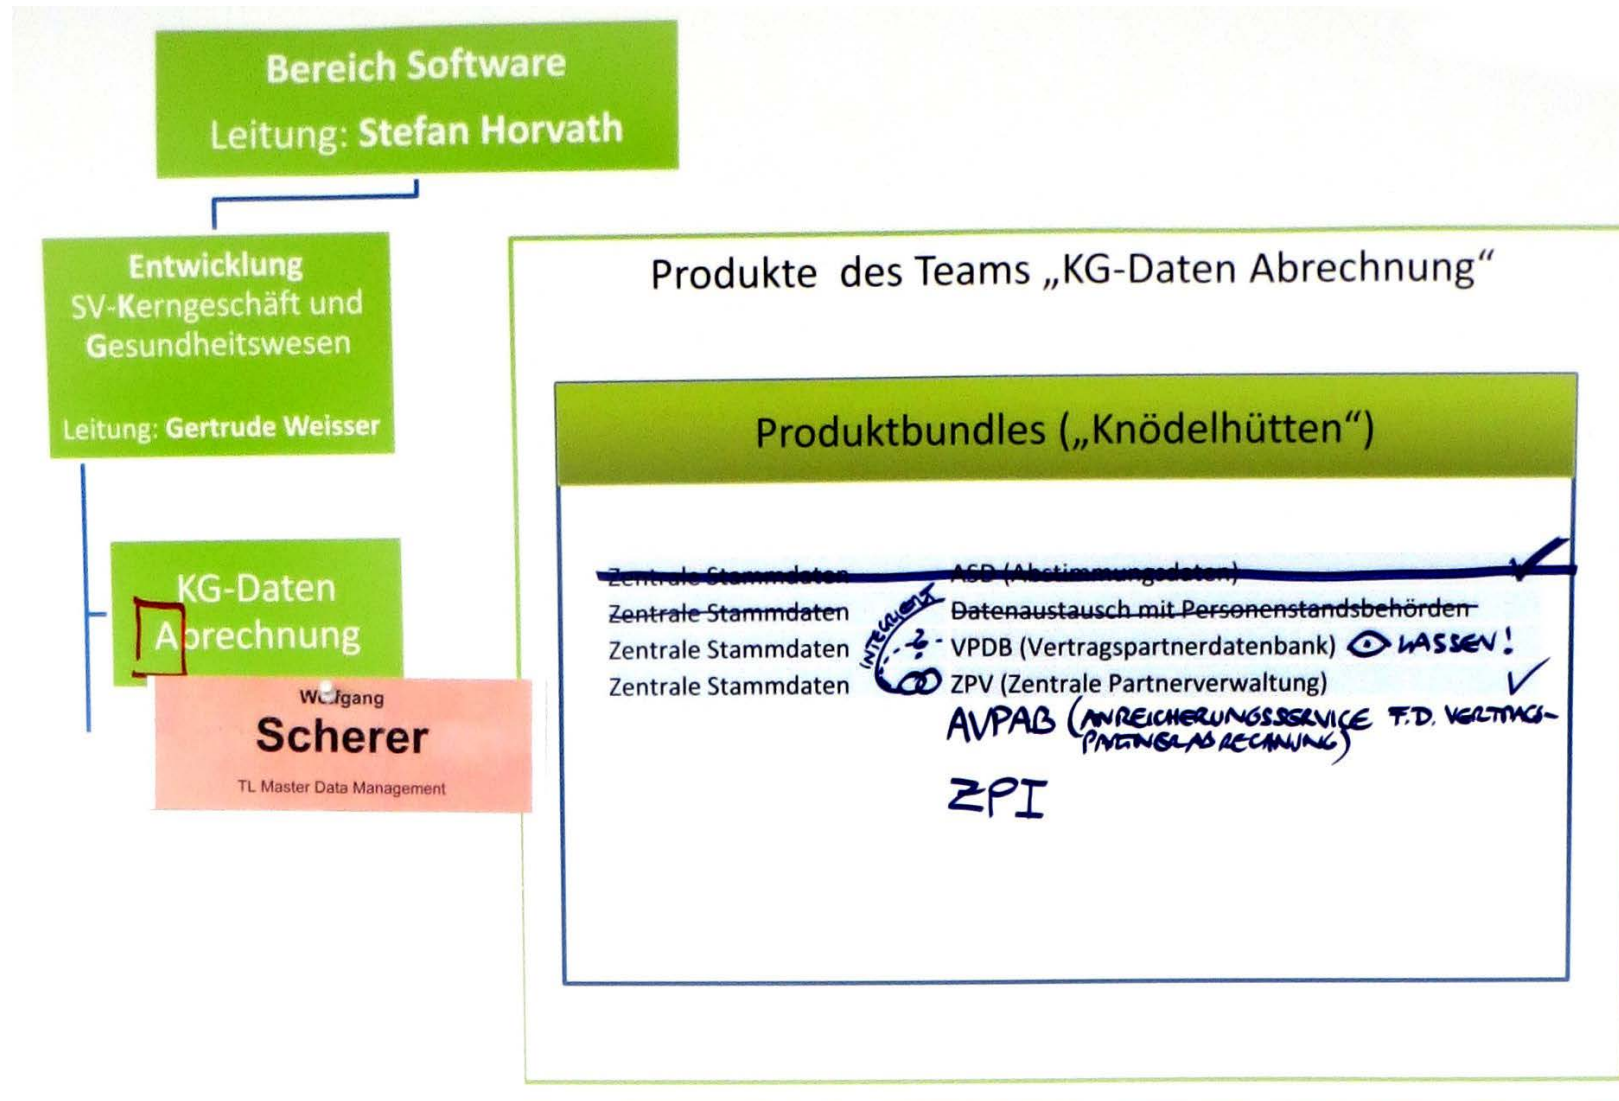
Bereich Software
Leitung: Stefan Horvath

Entwicklung
SV-Kerngeschäft und Gesundheitswesen

Leitung: Gertrude Weisser

KG-Daten Abrechnung

Wolfgang
Scherer
TL Master Data Management

Produkte des Teams „KG-Daten Abrechnung“

Produktbundles („Knödelhütten“)

~~Zentrale Stammdaten~~ ~~ASD (Abstimmungsdaten)~~ ✓
~~Zentrale Stammdaten~~ ~~Datenaustausch mit Personenstandsbehörden~~
Zentrale Stammdaten INTEGRIERT -2- VPDB (Vertragspartnerdatenbank) LASSEN!
Zentrale Stammdaten ZPV (Zentrale Partnerverwaltung) ✓
AVPAB (ANREICHERUNGSSERVICE F.D. VERTRAGSPARTNERABRECHNUNG)
ZPI